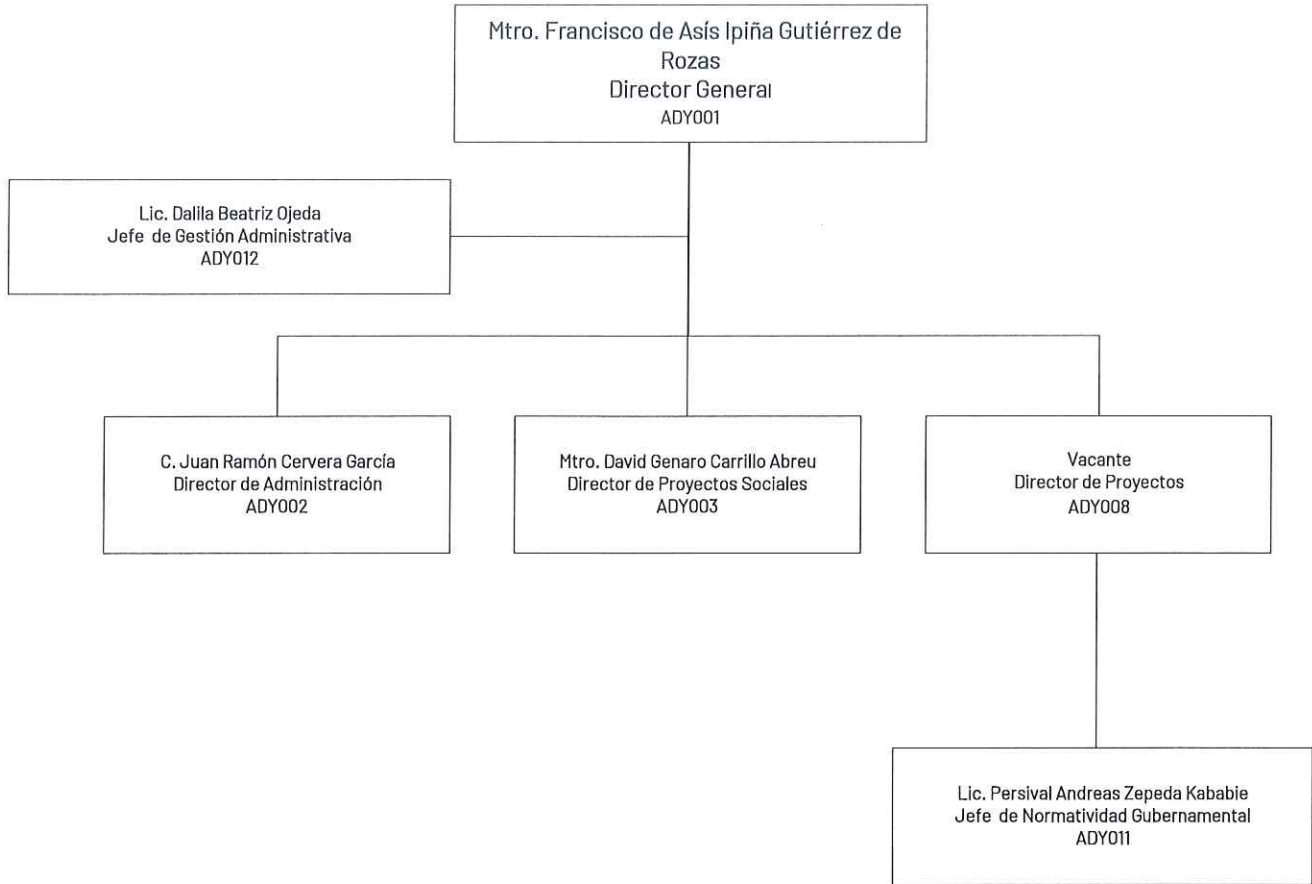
Mtro. Francisco de Asís Ipiña Gutiérrez de Rozas
Director General
ADY001

Lic. Dalila Beatriz Ojeda
Jefe de Gestión Administrativa
ADY012

C. Juan Ramón Cervera García
Director de Administración
ADY002

Mtro. David Genaro Carrillo Abreu
Director de Proyectos Sociales
ADY003

Vacante
Director de Proyectos
ADY008

Lic. Persival Andreas Zepeda Kababie
Jefe de Normatividad Gubernamental
ADY011